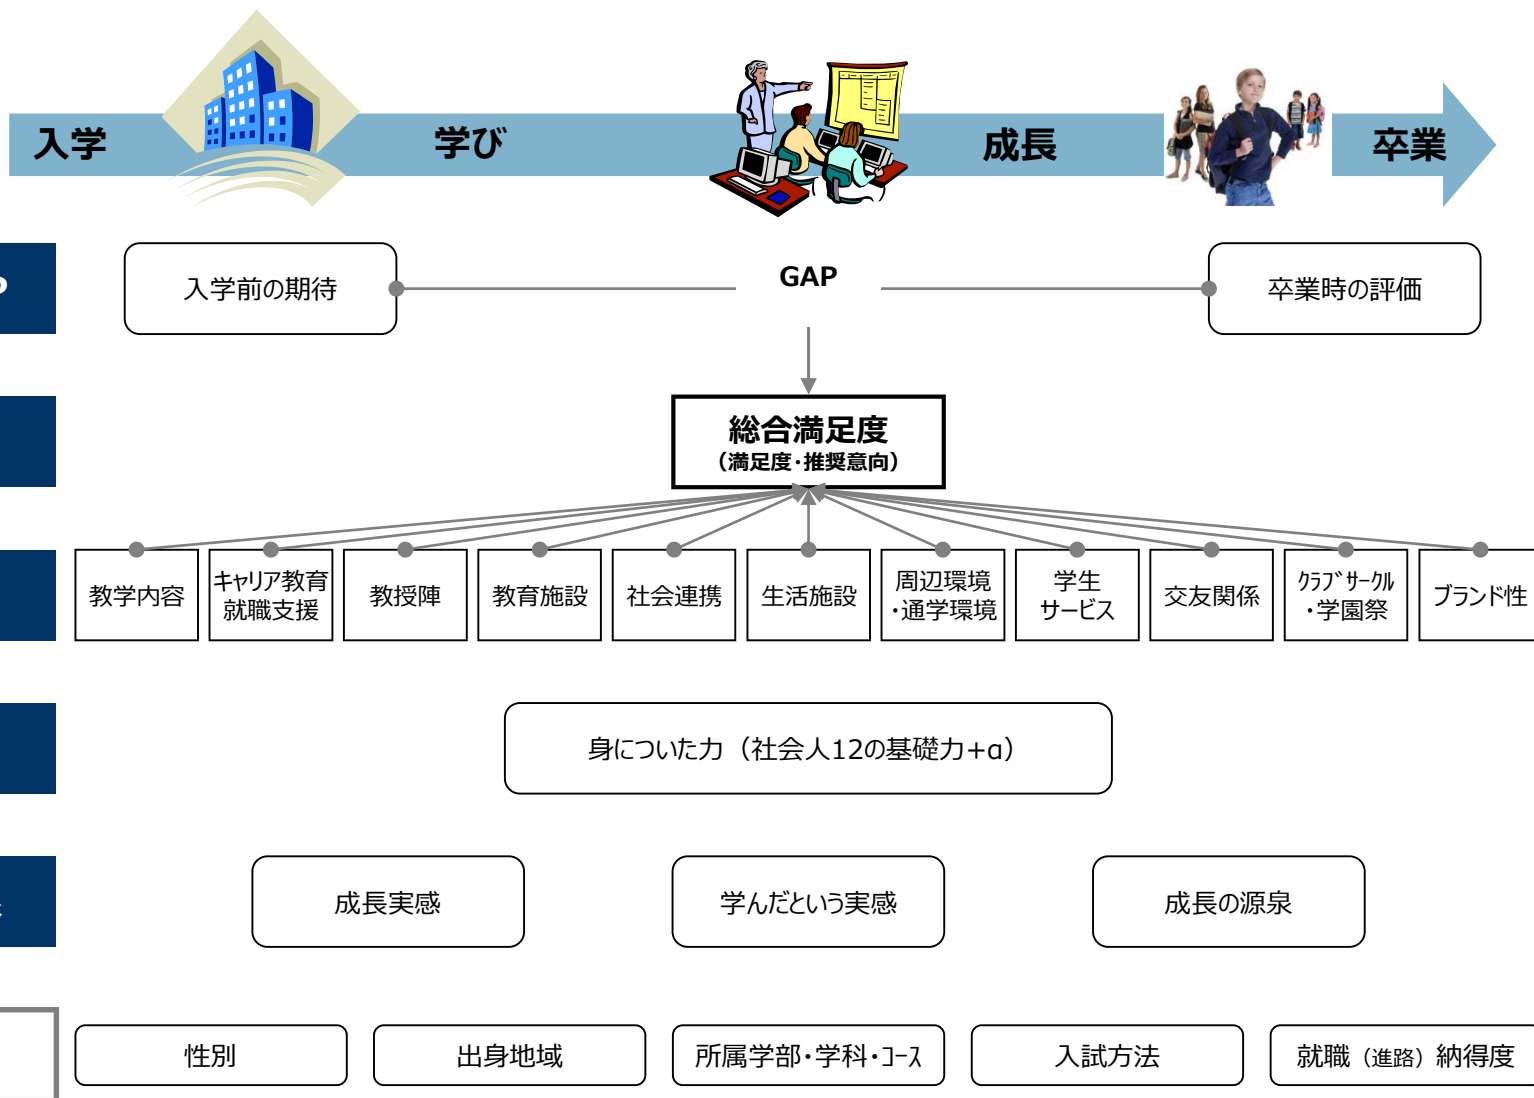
入学

学び

成長

卒業

入学前の期待

GAP

卒業時の評価

総合満足度
（満足度・推奨意向）

教学内容

キャリア教育
就職支援

教授陣

教育施設

社会連携

生活施設

周辺環境
・通学環境

学生
サービス

交友関係

ｸﾗﾌﾞｻｰｸﾙ
・学園祭

ブランド性

身についた力（社会人12の基礎力+α）

成長実感

学んだという実感

成長の源泉

性別

出身地域

所属学部・学科・ｺｰｽ

入試方法

就職（進路）納得度